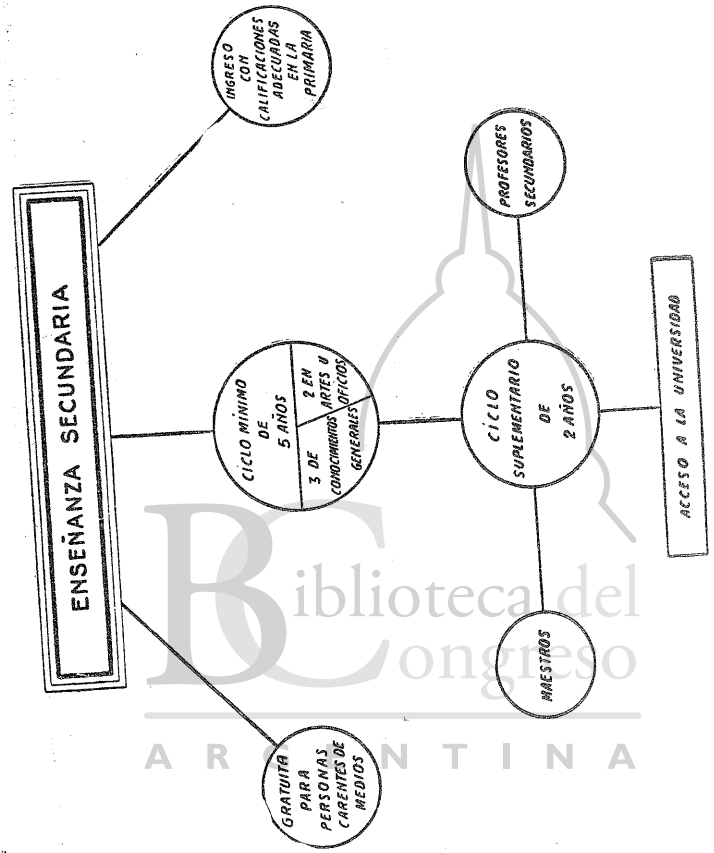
ENSEÑANZA SECUNDARIA

INGRESO CON CALIFICACIONES ADECUADAS EN LA PRIMARIA

CICLO MINIMO DE 5 AÑOS

3 DE CONOCIMIENTOS GENERALES

2 EN ARTES U OFICIOS

GRATUITA PARA PERSONAS CARENTES DE MEDIOS

CICLO SUPLEMENTARIO DE 2 AÑOS

PROFESORES SECUNDARIOS

MAESTROS

ACCESO A LA UNIVERSIDAD

Biblioteca del Congreso
ARGENTINA